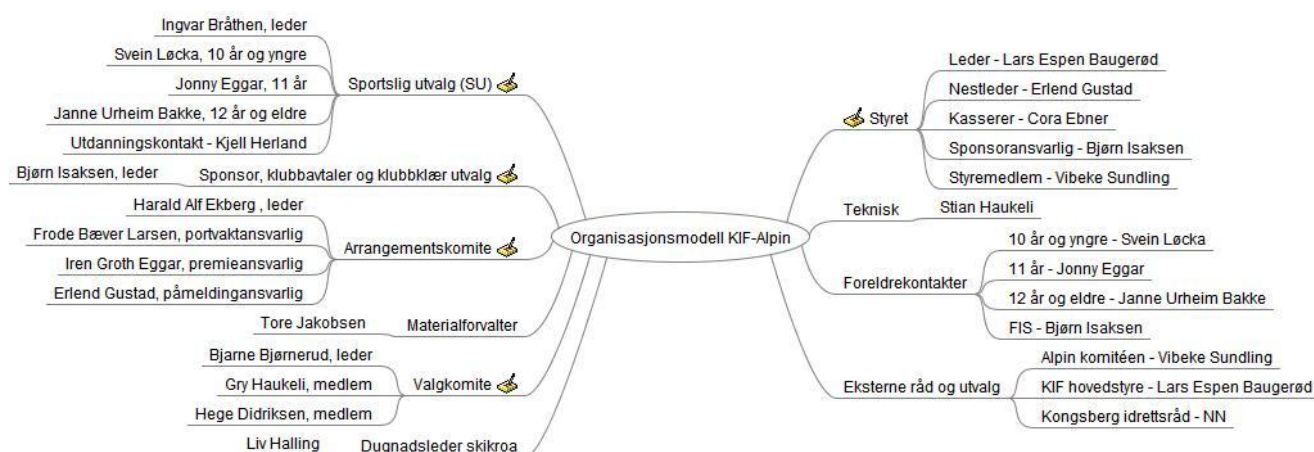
Organisasjonsmodell KIF-Alpin

Sportslig utvalg (SU)
Ingvar Bråthen, leder
Svein Løcka, 10 år og yngre
Jonny Eggar, 11 år
Janne Urheim Bakke, 12 år og eldre
Utdanningskontakt - Kjell Herland

Sponsor, klubbavtaler og klubbklær utvalg
Bjørn Isaksen, leder

Arrangementskomite
Harald Alf Ekberg , leder
Frode Bæver Larsen, portvaktansvarlig
Iren Groth Eggar, premieansvarlig
Erlend Gustad, påmeldingansvarlig

Materialforvalter
Tore Jakobsen

Valgkomite
Bjarne Bjørnerud, leder
Gry Haukeli, medlem
Hege Didriksen, medlem

Dugnadsleder skikroa
Liv Halling

Styret
Leder - Lars Espen Baugerød
Nestleder - Erlend Gustad
Kasserer - Cora Ebner
Sponsoransvarlig - Bjørn Isaksen
Styremedlem - Vibeke Sundling

Teknisk
Stian Haukeli

Foreldrekontakter
10 år og yngre - Svein Løcka
11 år - Jonny Eggar
12 år og eldre - Janne Urheim Bakke
FIS - Bjørn Isaksen

Eksterne råd og utvalg
Alpin komitéen - Vibeke Sundling
KIF hovedstyre - Lars Espen Baugerød
Kongsberg idrettsråd - NN